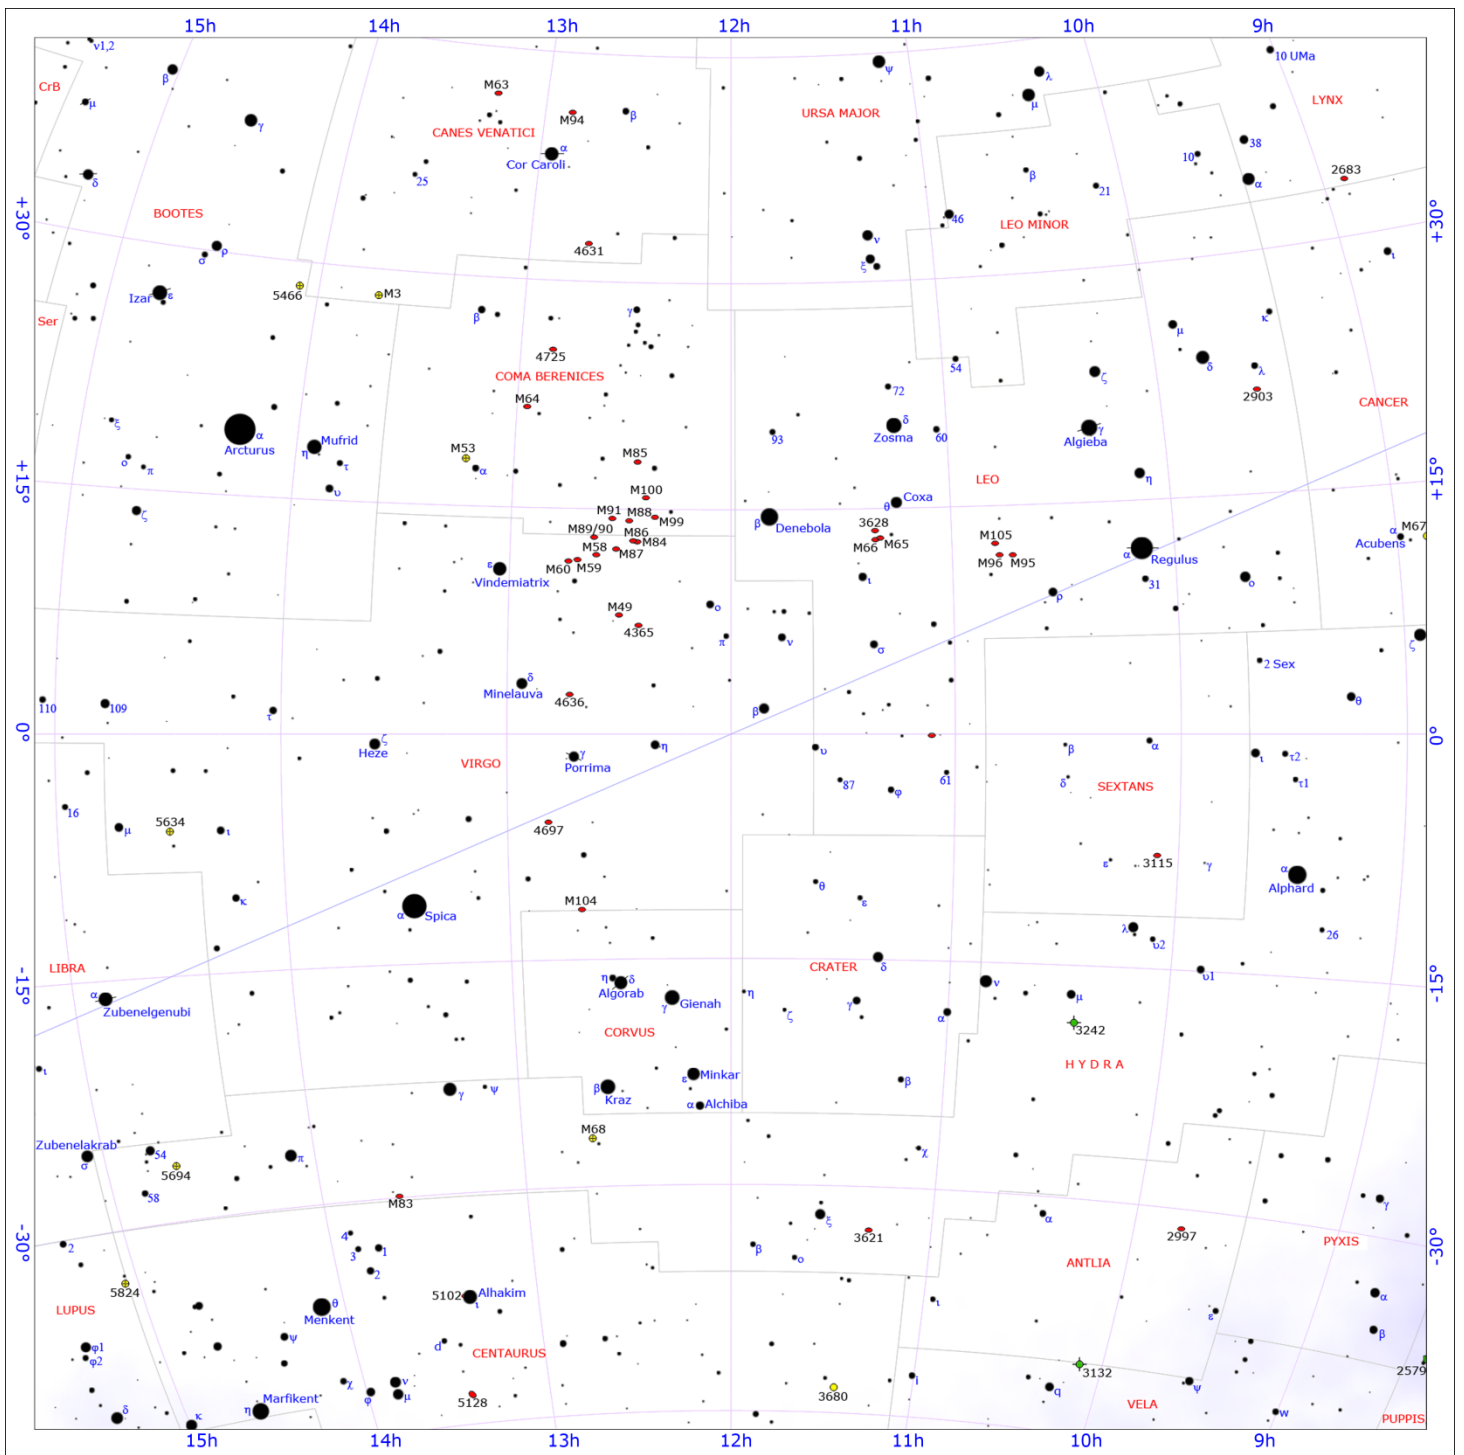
15h 14h 13h 12h 11h 10h 9h

ν1,2
CrB
β
μ
γ
δ
BOOTES
ρ
σ
Izar ε
5466
Ser
M63
M94
β
CANES VENATICI
α
Cor Caroli
25
4631
M3
β
γ
4725
COMA BERENICES
M64
ζ
α
Arcturus
Mufrid
η
τ
σ
π
υ
M53
α
M85
M100
ζ
M91 M88
M99
M89/90
M86
M84
M58
M87
M60 M59
ε
Vindemiatrix
M49
4365
ο
π
ν
δ
Minelauva
4636
110
109
τ
β
ψ
URSA MAJOR
λ
μ
β
21
46
LEO MINOR
ν
ξ
10 UMa
LYNX
38
10
α
2683
ι
κ
μ
δ
λ
2903
ζ
72
δ
Zosma
93
60
γ
Algieba
CANCER
54
η
LEO
θ
Coxa
β
Denebola
3628
M66 M65
M105
M96 M95
α
Regulus
31
ι
ρ
ο
σ
α
M67
Acubens
ζ
2 Sex
θ
+30°
+15°
0°
ζ
Heze
VIRGO
γ
Porrima
η
υ
87
φ
61
β
α
δ
SEXTANS
ι
τ2
τ1
16
μ
5634
ι
4697
ε
3115
γ
α
Alphard
θ
ε
κ
α
Spica
M104
λ
υ2
26
LIBRA
α
Zubenelgenubi
CRATER
δ
υ1
η
δ
Algorab
γ
Gienah
η
ζ
γ
α
ν
μ
3242
CORVUS
HYDRA
ι
ε
Minkar
β
Kraz
α
Alchiba
β
γ
ψ
M68
χ
Zubenelakrab
σ
54
π
5694
58
M83
ξ
3621
α
2997
γ
β
ο
PYXIS
-30°
-15°
2
4
3
1
2
ANTLIA
5824
LUPUS
θ
Menkent
5102
Alhakim
ι
ι
α
ε
β
φ1
φ2
ψ
d
CENTAURUS
χ
ν
φ
μ
3132
q
ψ
2579
δ
κ
η
Marfikent
5128
3680
l
VELA
w
PUPPIS
15h 14h 13h 12h 11h 10h 9h